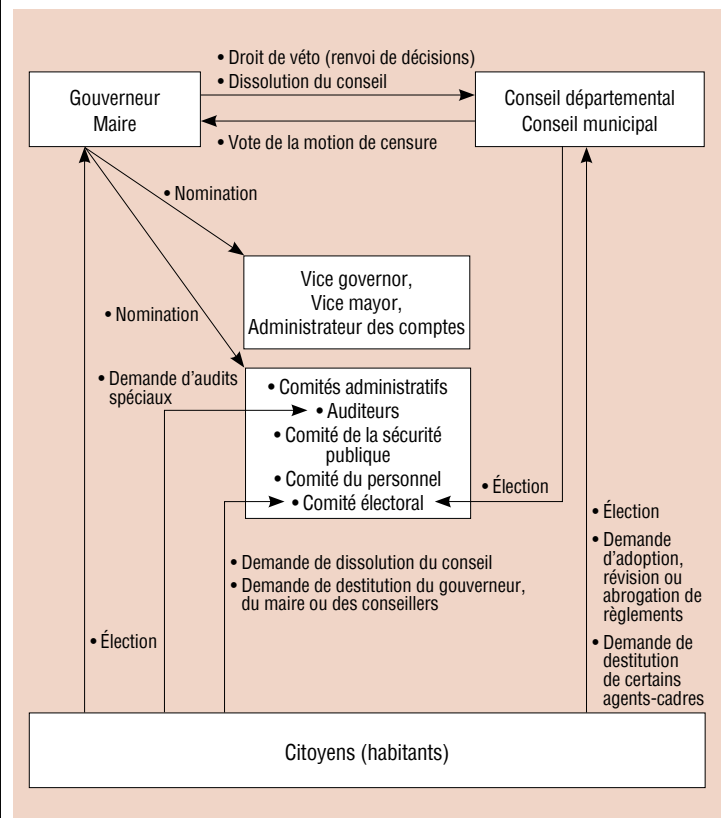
• Droit de véto (renvoi de décisions)
• Dissolution du conseil

Gouverneur
Maire

Conseil départemental
Conseil municipal

• Vote de la motion de censure

• Nomination

Vice governor,
Vice mayor,
Administrateur des comptes

• Nomination

• Demande d'audits spéciaux

• Comités administratifs
• Auditeurs
• Comité de la sécurité publique
• Comité du personnel
• Comité électoral

• Élection

• Élection

• Demande d'adoption, révision ou abrogation de règlements

• Demande de destitution de certains agents-cadres

• Demande de dissolution du conseil
• Demande de destitution du gouverneur, du maire ou des conseillers

• Élection

Citoyens (habitants)